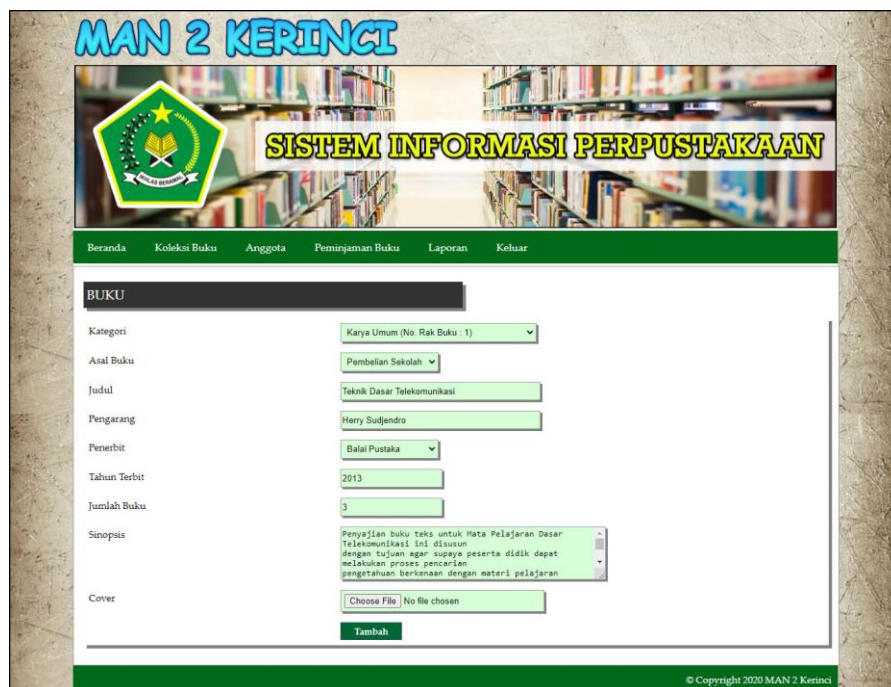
MAN 2 KERINCI

IKHLAS BERAMAL

SISTEM INFORMASI PERPUSTAKAAN

Beranda Koleksi Buku Anggota Peminjaman Buku Laporan Keluar

BUKU

Kategori
Karya Umum (No. Rak Buku : 1)

Asal Buku
Pembelian Sekolah

Judul
Teknik Dasar Telekomunikasi

Pengarang
Herry Sudjendro

Penerbit
Balai Pustaka

Tahun Terbit
2013

Jumlah Buku
3

Sinopsis
Penyajian buku teks untuk Mata Pelajaran Dasar Telekomunikasi ini disusun dengan tujuan agar supaya peserta didik dapat melakukan proses pencarian pengetahuan berkenaan dengan materi pelajaran

Cover
Choose File No file chosen

Tambah

© Copyright 2020 MAN 2 Kerinci